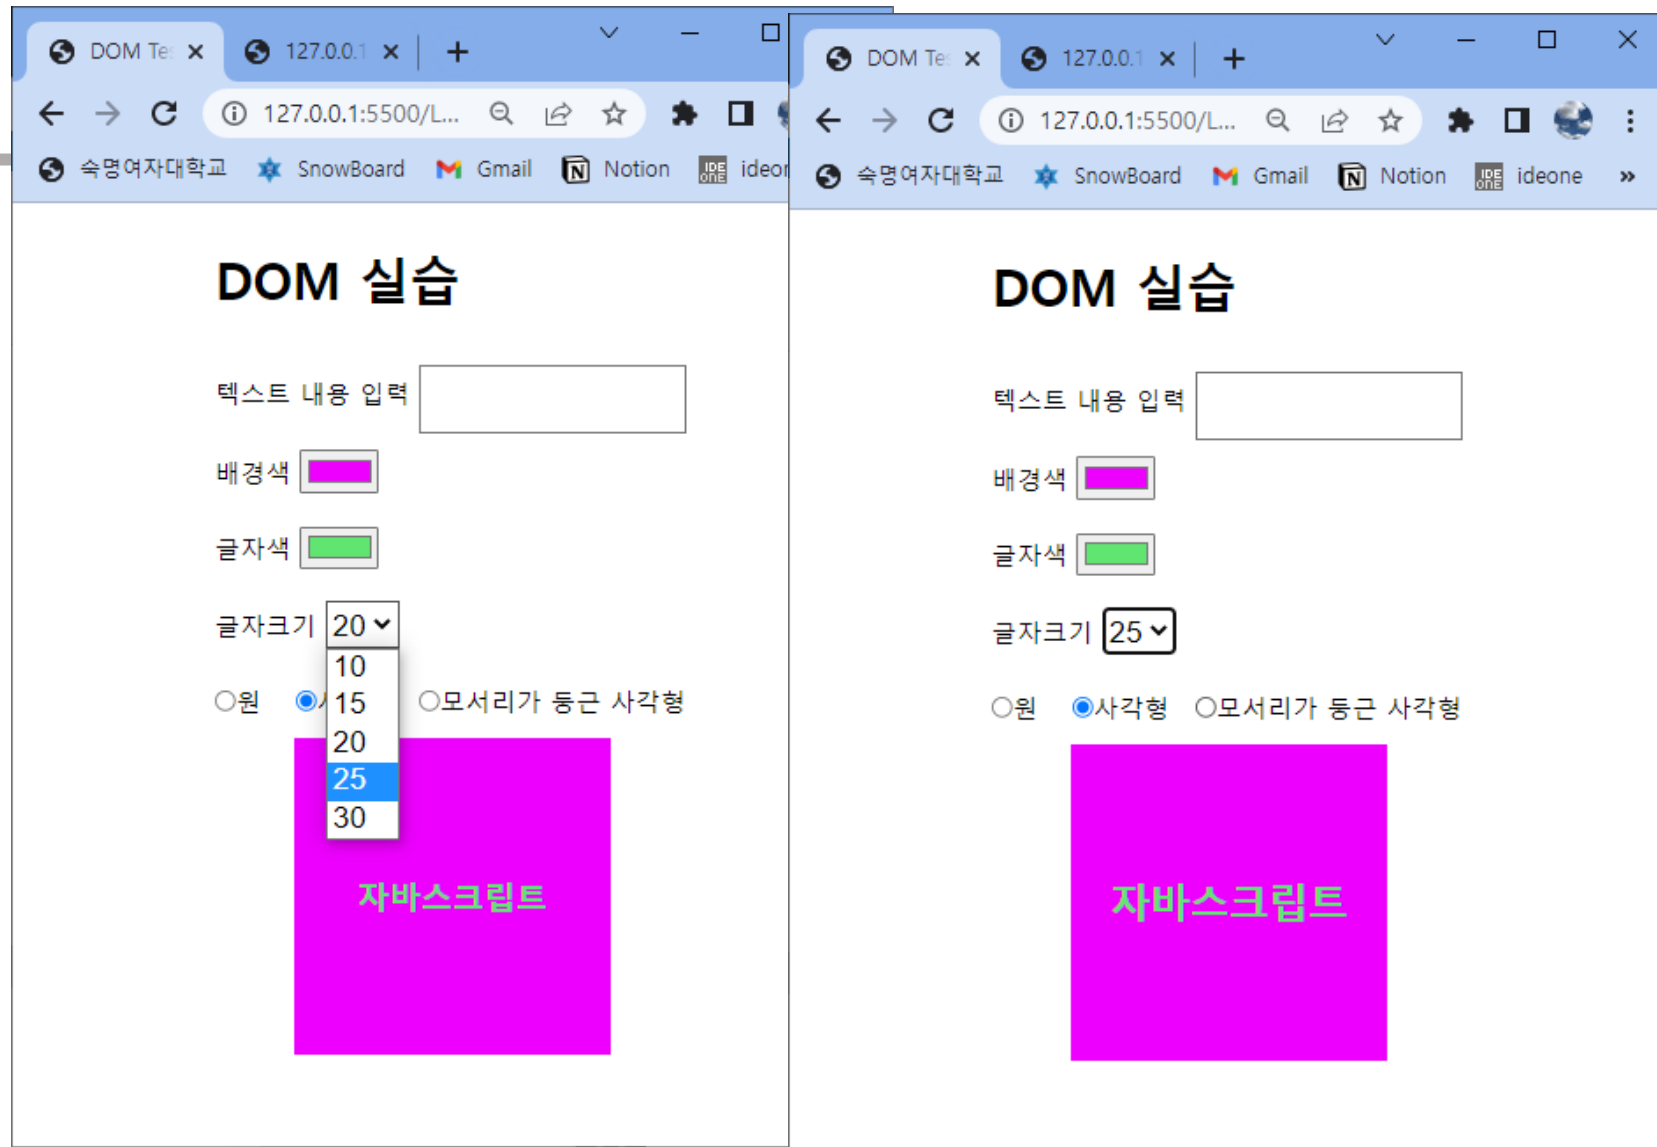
DOM Te ×
127.0.0.1 ×
+
127.0.0.1:5500/L...
숙명여자대학교 SnowBoard Gmail Notion ideon

DOM 실습

텍스트 내용 입력

배경색

글자색

글자크기 20

10
15
20
25
30

○원 ◉ ○모서리가 둥근 사각형

자바스크립트

DOM Te ×
127.0.0.1 ×
+
127.0.0.1:5500/L...
숙명여자대학교 SnowBoard Gmail Notion ideone »

DOM 실습

텍스트 내용 입력

배경색

글자색

글자크기 25

○원 ◉사각형 ○모서리가 둥근 사각형

자바스크립트